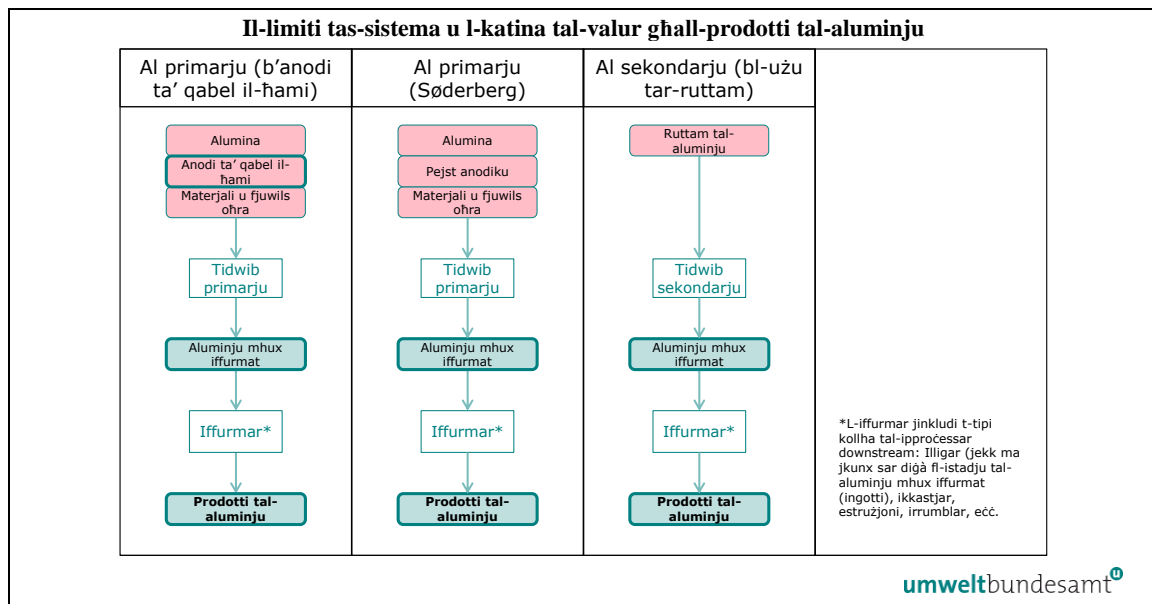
Il-limiti tas-sistema u l-katina tal-valur għall-prodotti tal-aluminju

Al primarju (b'anodi ta' qabel il-ħami)

Alumina

Anodi ta' qabel il-ħami

Materjali u fjuwils oħra

Tidwib primarju

Aluminju mhux iffurmat

Iffurmar*

Prodotti tal-aluminju

Al primarju (Søderberg)

Alumina

Pejst anodiku

Materjali u fjuwils oħra

Tidwib primarju

Aluminju mhux iffurmat

Iffurmar*

Prodotti tal-aluminju

Al sekondarju (bl-użu tar-ruttam)

Ruttam tal-aluminju

Tidwib sekondarju

Aluminju mhux iffurmat

Iffurmar*

Prodotti tal-aluminju

*L-iffurmar jinkludi t-tipi kollha tal-ipproċessar downstream: Illigar (jekk ma jkunx sar diġà fl-istadju tal-aluminju mhux iffurmat (ingotti), ikkastjar, estrużjoni, irrumblar, eċċ.

umweltbundesamt